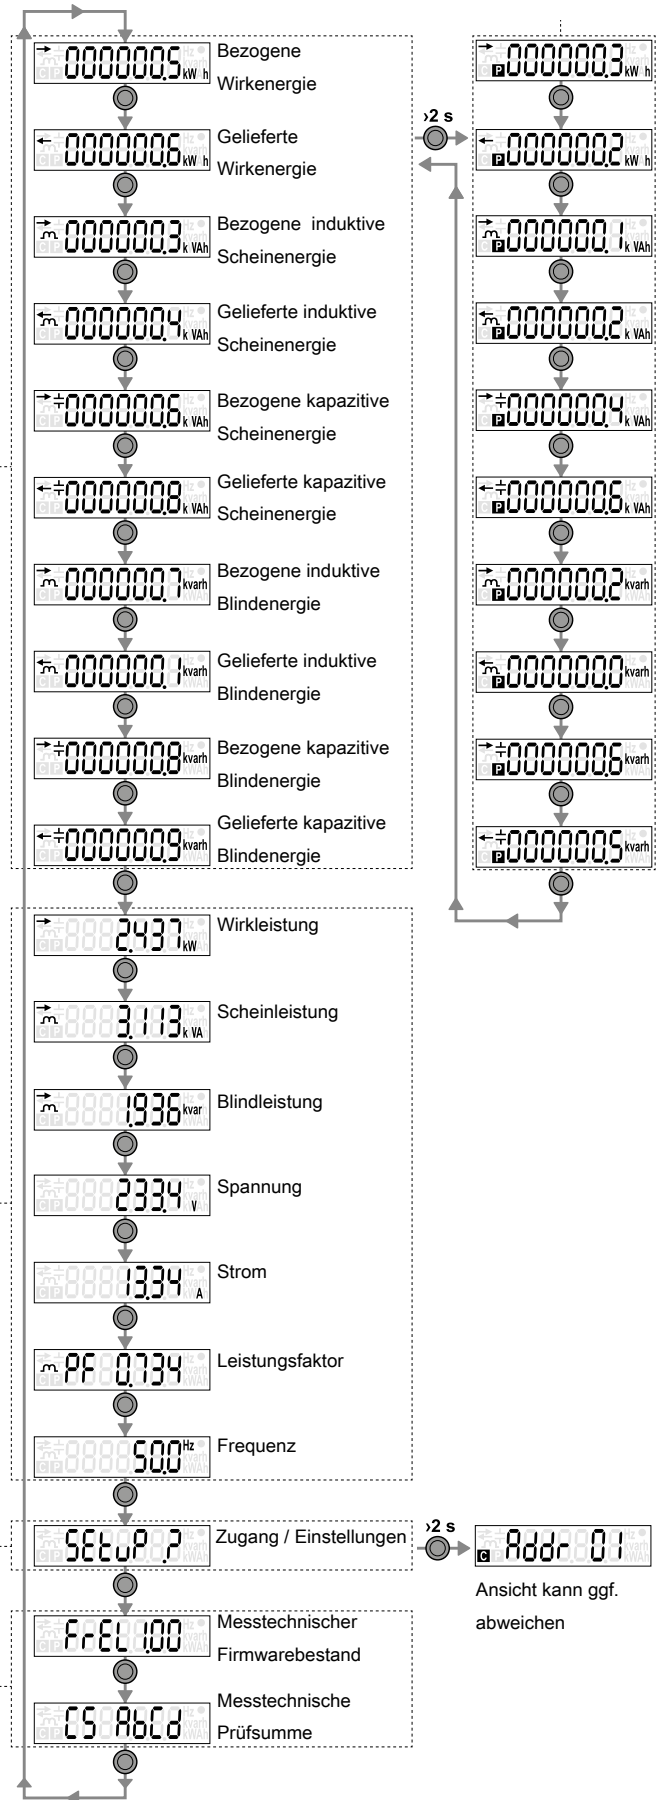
0000005 kWh
Bezogene Wirkenergie

0000006 kWh
Gelieferte Wirkenergie

0000003 kVAh
Bezogene induktive Scheinenergie

0000004 kVAh
Gelieferte induktive Scheinenergie

0000006 kVAh
Bezogene kapazitive Scheinenergie

0000008 kVAh
Gelieferte kapazitive Scheinenergie

0000007 kvarh
Bezogene induktive Blindenergie

0000001 kvarh
Gelieferte induktive Blindenergie

0000008 kvarh
Bezogene kapazitive Blindenergie

0000009 kvarh
Gelieferte kapazitive Blindenergie

2.437 kW
Wirkleistung

3.113 kVA
Scheinleistung

1.936 kvar
Blindleistung

233.4 V
Spannung

13.34 A
Strom

PF 0.734
Leistungsfaktor

50.0 Hz
Frequenz

SEtuP ?
Zugang / Einstellungen

FrEL 1.00
Messtechnischer Firmwarebestand

CS AbCd
Messtechnische Prüfsumme

›2 s

P 0000003 kWh

P 0000002 kWh

P 0000001 kVAh

P 0000002 kVAh

P 0000004 kVAh

P 0000006 kVAh

P 0000002 kvarh

P 0000000 kvarh

P 0000006 kvarh

P 0000005 kvarh

›2 s

C Addr 01

Ansicht kann ggf. abweichen